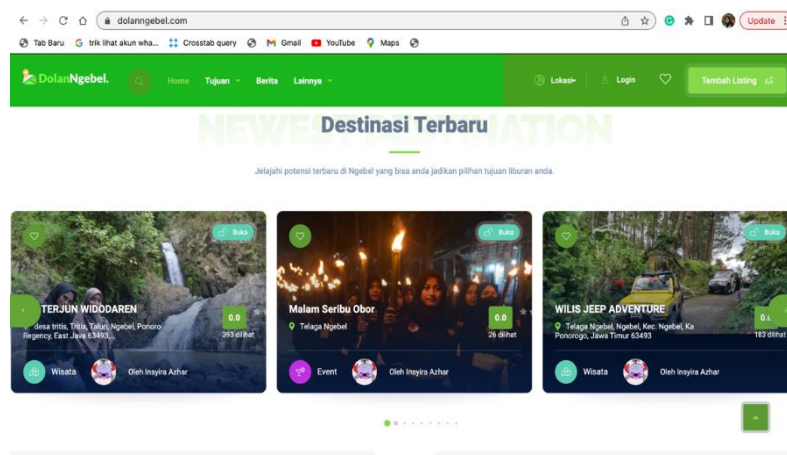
dolanngebel.com

Update

Tab Baru trik lihat akun wha... Crosstab query Gmail YouTube Maps

DolanNgebel.

Home Tujuan Berita Lainnya

Lokasi Login Tambah Listing

NEWEST DESTINATION

Destinasi Terbaru

Jelajahi potensi terbaru di Ngebel yang bisa anda jadikan pilihan tujuan liburan anda.

Buka

TERJUN WIDODAREN

desa tritis, Tritis, Talun, Ngebel, Ponoro Regency, East Java 63493

0.0

393 dilihat

Wisata

Oleh Insyira Azhar

Buka

Malam Seribu Obor

Telaga Ngebel

0.0

26 dilihat

Event

Oleh Insyira Azhar

Buka

WILIS JEEP ADVENTURE

Telaga Ngebel, Ngebel, Kec. Ngebel, Ka Ponorogo, Jawa Timur 63493

0.

183 dilihat

Wisata

Oleh Insyira Azhar